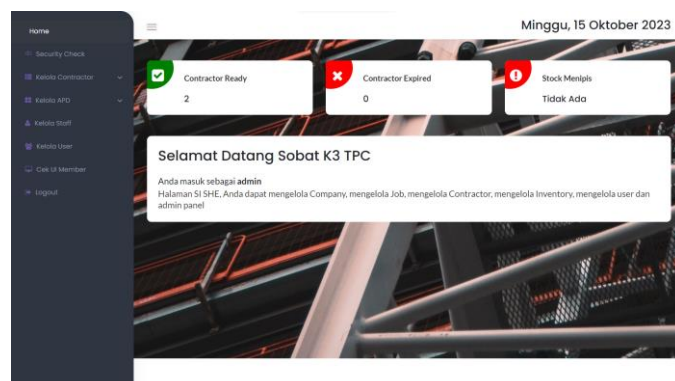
Home
Security Check
Kelola Contractor
Kelola APD
Kelola Staff
Kelola User
Cek UI Member
Logout

Minggu, 15 Oktober 2023

Contractor Ready
2

Contractor Expired
0

Stock Menipis
Tidak Ada

Selamat Datang Sobat K3 TPC

Anda masuk sebagai **admin**
Halaman SI SHE, Anda dapat mengelola Company, mengelola Job, mengelola Contractor, mengelola Inventory, mengelola user dan admin panel